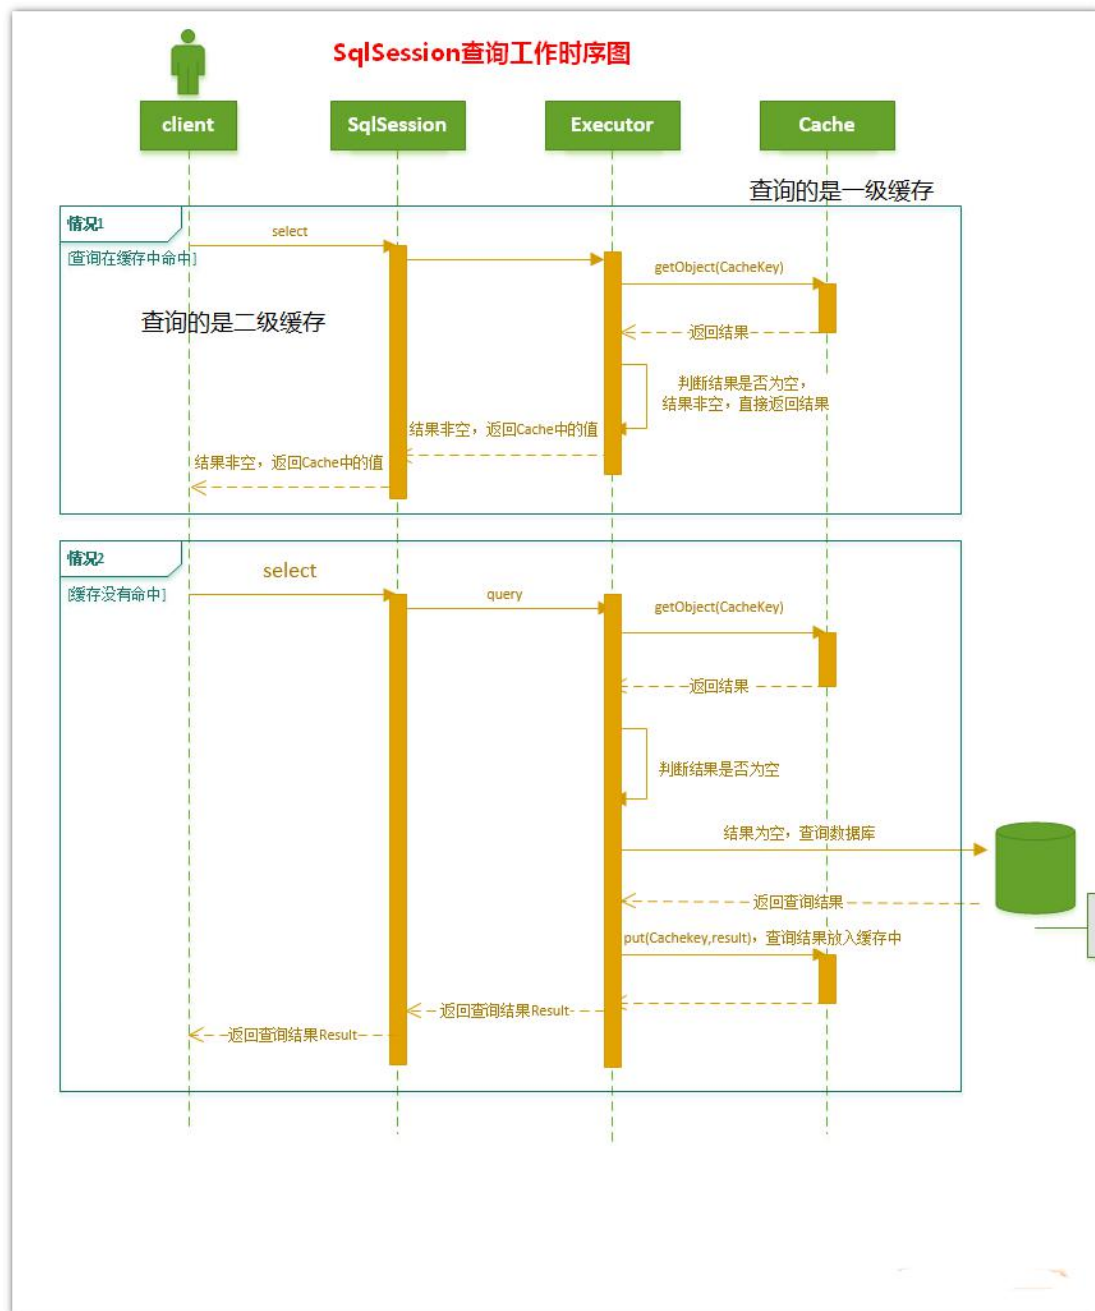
SqlSession查询工作时序图

client

SqlSession

Executor

Cache

查询的是一级缓存

情况1

[查询在缓存中命中]

select

getObject(CacheKey)

查询的是二级缓存

返回结果

判断结果是否为空，结果非空，直接返回结果

结果非空，返回Cache中的值

结果非空，返回Cache中的值

情况2

[缓存没有命中]

select

query

getObject(CacheKey)

返回结果

判断结果是否为空

结果为空，查询数据库

返回查询结果

put(Cachekey,result)，查询结果放入缓存中

返回查询结果Result

返回查询结果Result